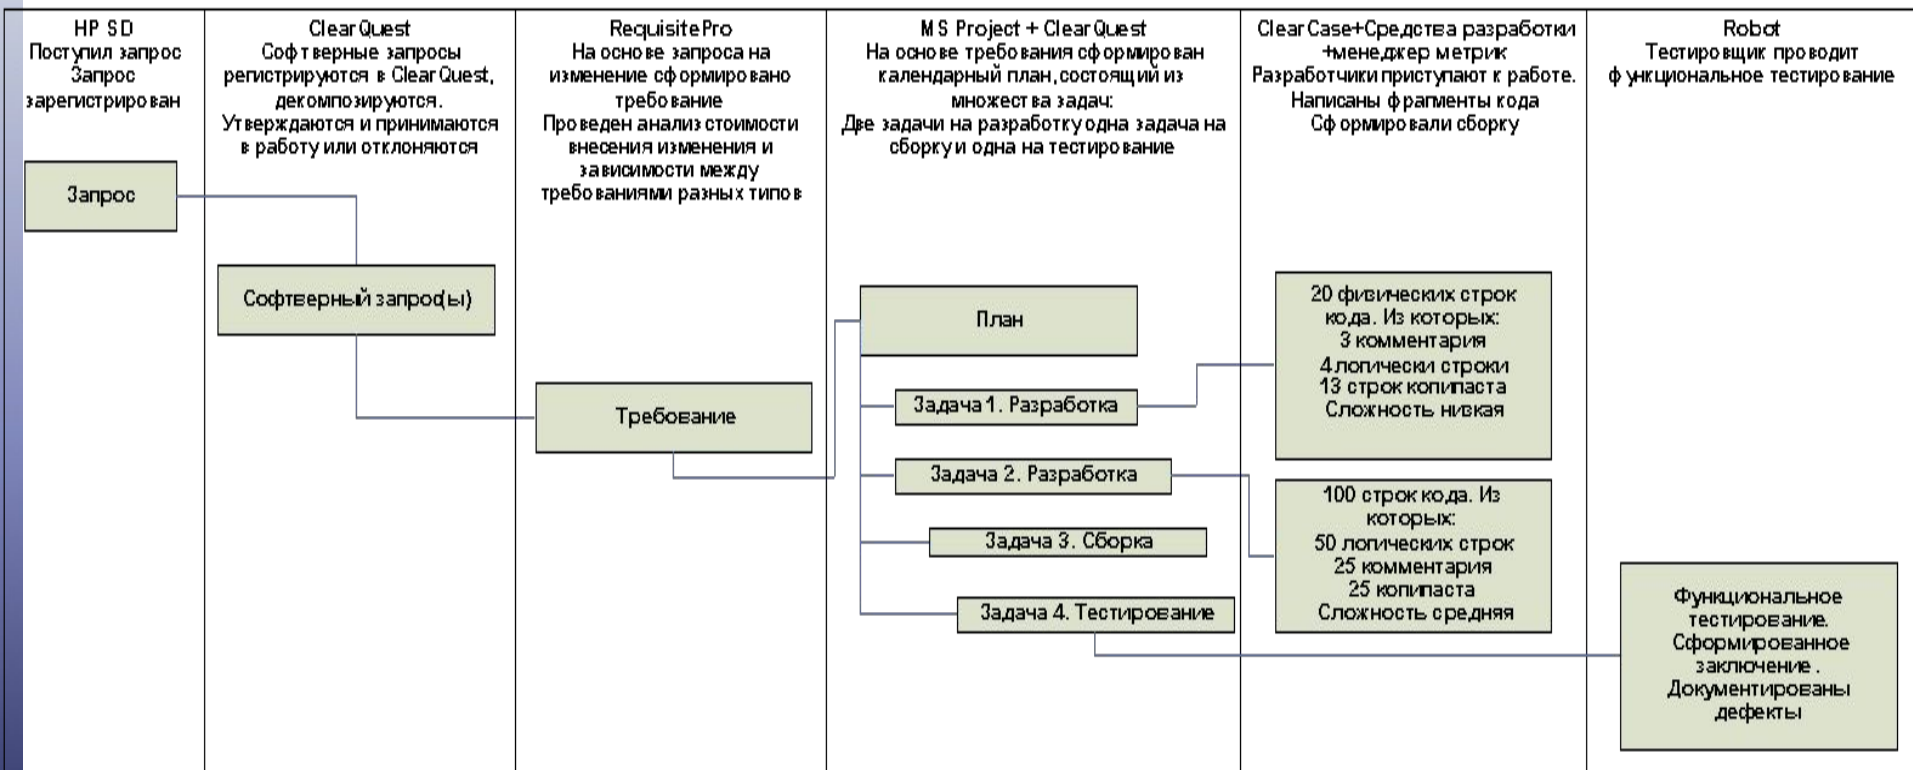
HP SD
Поступил запрос
Запрос
зарегистрирован

ClearQuest
Софтверные запросы регистрируются в ClearQuest, декомпозируются.
Утверждаются и принимаются в работу или отклоняются

RequisitePro
На основе запроса на изменение сформировано требование
Проведен анализ стоимости внесения изменения и зависимости между требованиями разных типов

MS Project + ClearQuest
На основе требования сформирован календарный план, состоящий из множества задач:
Две задачи на разработку одна задача на сборку и одна на тестирование

ClearCase+Средства разработки +менеджер метрик
Разработчики приступают к работе.
Написаны фрагменты кода
Сформировали сборку

Robot
Тестировщик проводит функциональное тестирование

Запрос

Софтверный запрос(ы)

Требование

План

Задача 1. Разработка

Задача 2. Разработка

Задача 3. Сборка

Задача 4. Тестирование

20 физических строк кода. Из которых:
3 комментария
4 логически строки
13 строк копипаста
Сложность низкая

100 строк кода. Из которых:
50 логических строк
25 комментария
25 копипаста
Сложность средняя

Функциональное тестирование.
Сформированное заключение .
Документированы дефекты